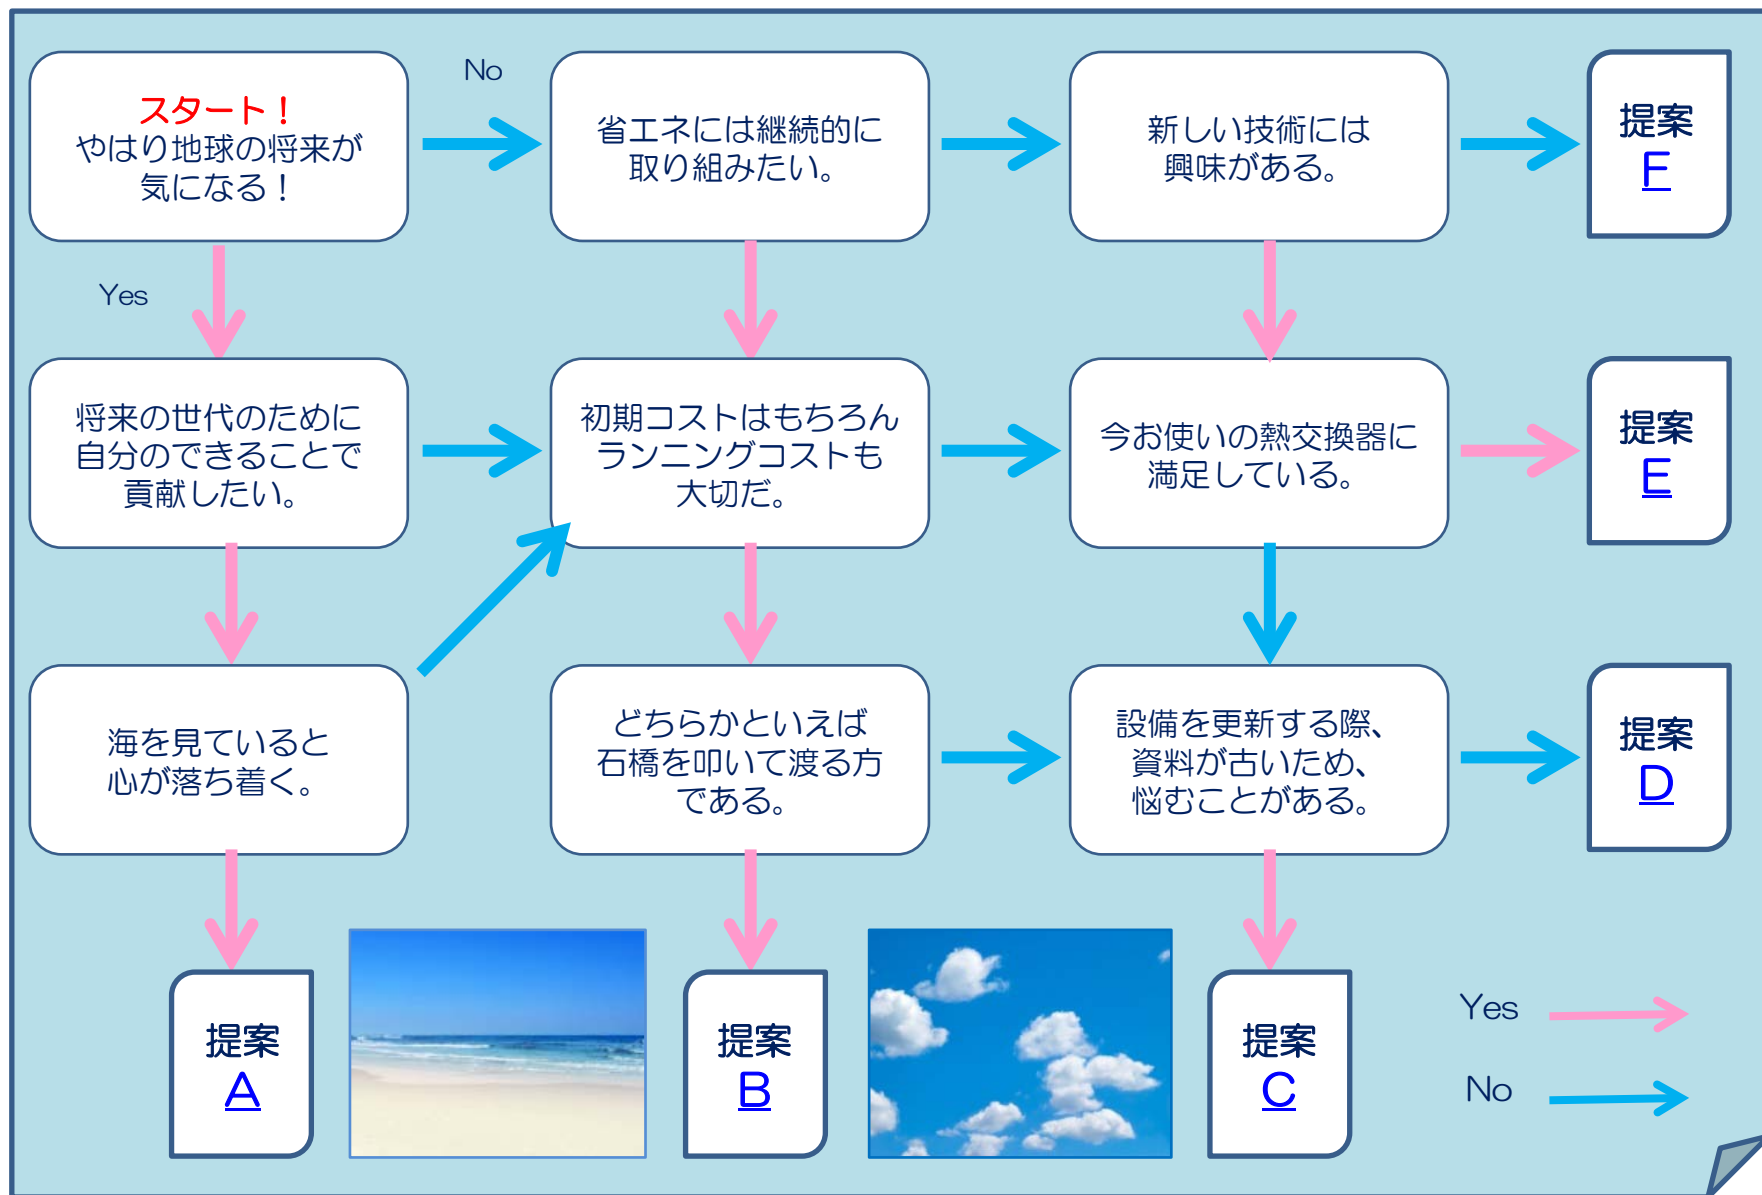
スタート！
やはり地球の将来が気になる！

No

省エネには継続的に取り組みたい。

新しい技術には興味がある。

提案
F

Yes

将来の世代のために自分のできることで貢献したい。

初期コストはもちろんランニングコストも大切だ。

今お使いの熱交換器に満足している。

提案
E

海を見ていると心が落ち着く。

どちらかといえば石橋を叩いて渡る方である。

設備を更新する際、資料が古いため、悩むことがある。

提案
D

提案
A

提案
B

提案
C

Yes

No